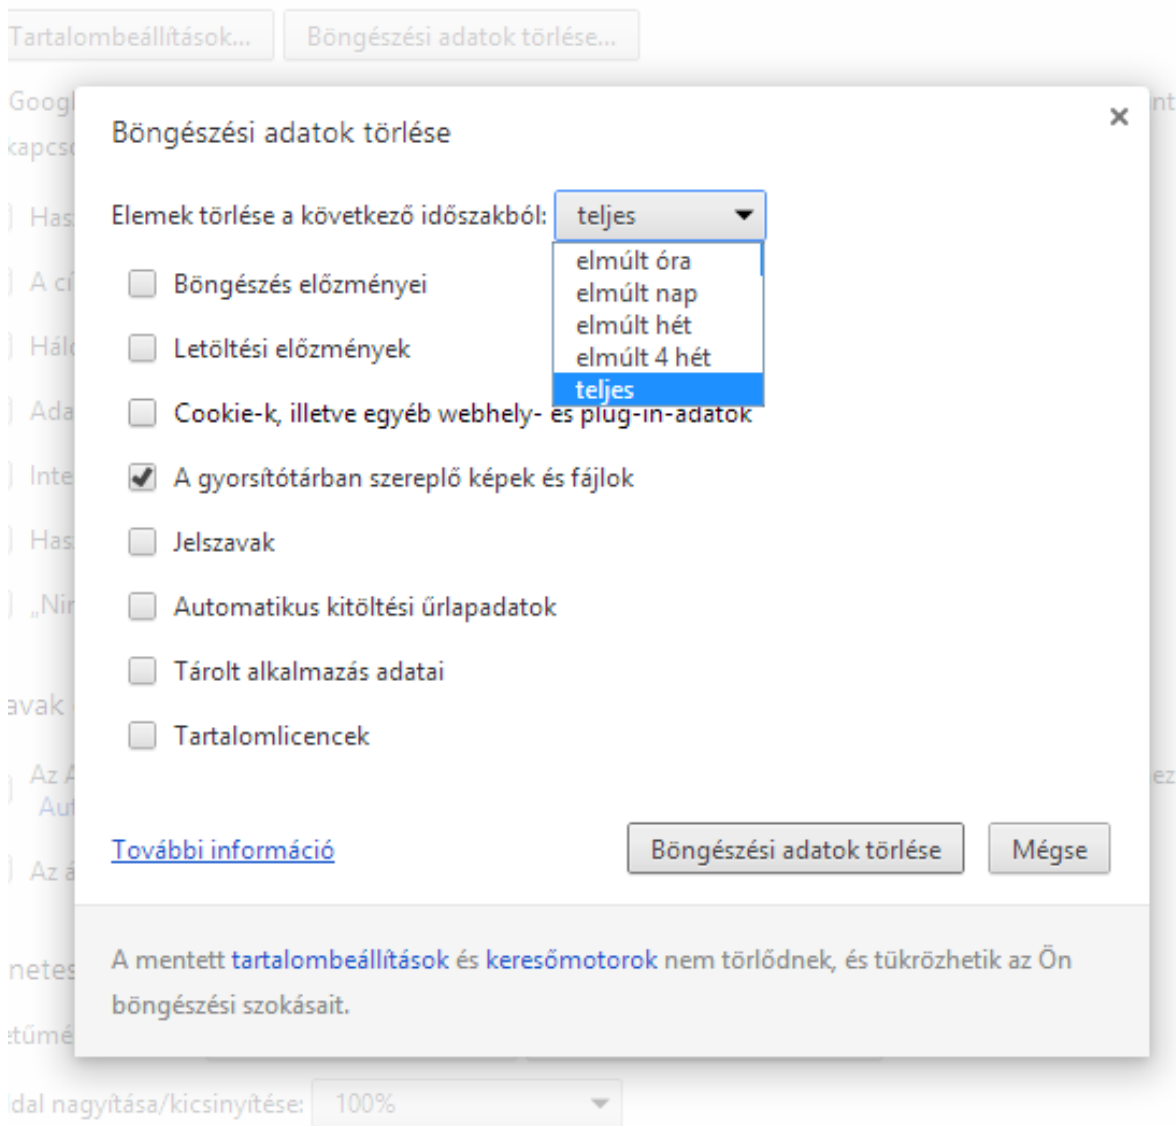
Tartalombeállítások... Böngészési adatok törlése...

Googl
kapcs

Böngészési adatok törlése ×

Elemek törlése a következő időszakból: teljes

elmúlt óra
elmúlt nap
elmúlt hét
elmúlt 4 hét
teljes

Böngészés előzményei

Letöltési előzmények

Cookie-k, illetve egyéb webhely- és plug-in-adatok

A gyorsítótárban szereplő képek és fájlok

Jelszavak

Automatikus kitöltési űrlapadatok

Tárolt alkalmazás adatai

Tartalomlicencek

További információ

Böngészési adatok törlése Mégse

A mentett tartalombeállítások és keresőmotorok nem törlődnek, és tükrözhetik az Ön böngészési szokásait.

dal nagyítása/kicsinyítése: 100%